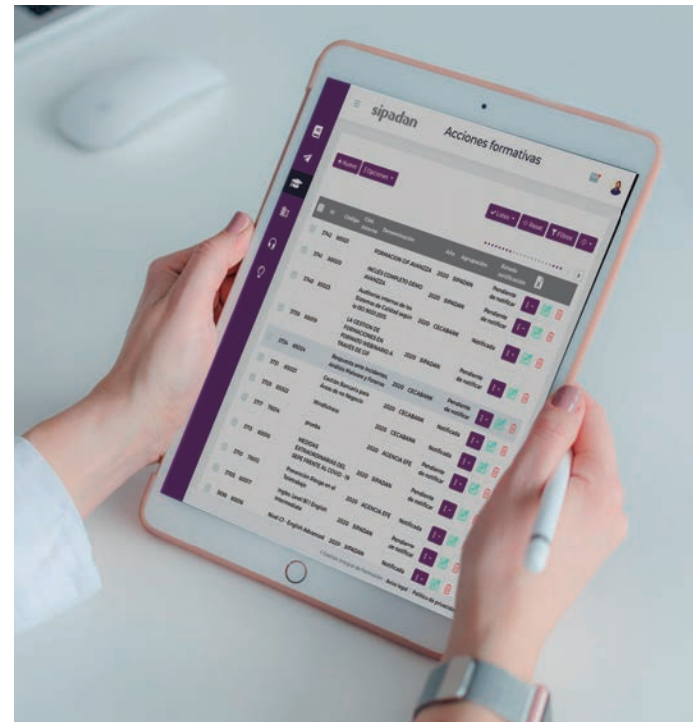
sipadan

Acciones formativas

+ Nuevo

Opciones

Listas

Reset

Filtros

Id

Código

Denominación

Año

Agrupación

Estado notificación

2742

FORMACION GP ANNIZZA

2020

SIPADAN

INGLÉS COMPLETO GENIO ANNIZZA

2020

SIPADAN

Pendiente de notificar

2740

Auditoría interna de los Sistemas de Calidad según la ISO 9001:2015

2020

SIPADAN

Pendiente de notificar

2739

LA GESTION DE FORMACIONES EN FORMATO WEBINARIO A TRAVÉS DE GIF

2020

CECABANK

Notificado

2736

Respuesta ante incidentes

2020

SIPADAN

Pendiente de notificar

2735

Gestión Bancaria para Áreas de no Negocio

2020

CECABANK

Pendiente de notificar

2737

Mindfulness

prueba

2020

CECABANK

Notificado

MEDIDAS EXTRAORDINARIAS DEL BOE FRENTE AL COVID-19

2020

AGENCIA EFE

Pendiente de notificar

Prevención Riesgo en el Teletrabajo

2020

SIPADAN

Pendiente de notificar

Inglés: Level B1 English Intermediate

2020

AGENCIA EFE

Notificado

Nivel C1 - English Advanced

2020

SIPADAN

Pendiente de notificar

Notificado

Aviso legal

Política de privacidad